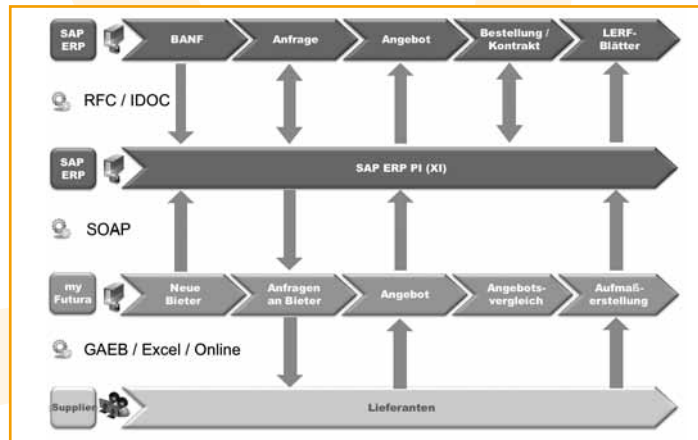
SAP ERP

BANF

Anfrage

Angebot

Bestellung / Kontrakt

LERF-Blätter

RFC / IDOC

SAP ERP

SAP ERP PI (XI)

SOAP

my Futura

Neue Bieter

Anfragen an Bieter

Angebot

Angebotsvergleich

Aufmaßerstellung

GAEB / Excel / Online

Supplier

Lieferanten